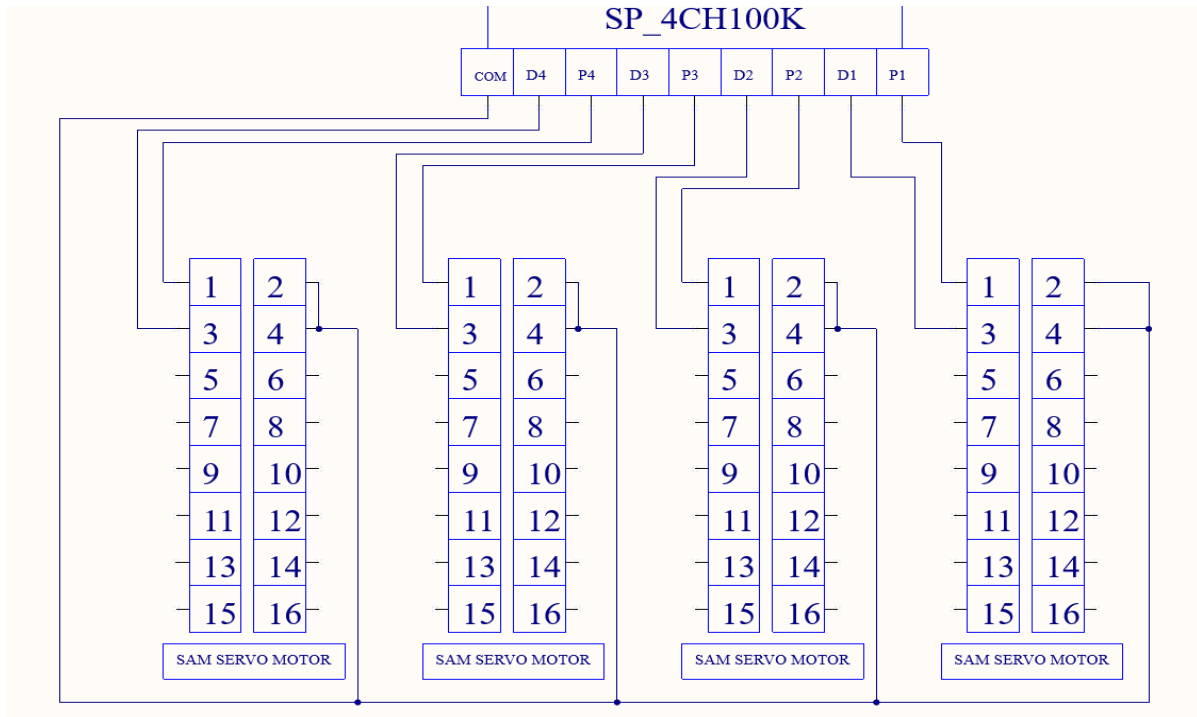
SP_4CH100K

| COM | D4 | P4 | D3 | P3 | D2 | P2 | D1 | P1 |
|---|---|---|---|---|---|---|---|---|

| 1 | 2 |
|---|---|
| 3 | 4 |
| 5 | 6 |
| 7 | 8 |
| 9 | 10 |
| 11 | 12 |
| 13 | 14 |
| 15 | 16 |

SAM SERVO MOTOR

| 1 | 2 |
|---|---|
| 3 | 4 |
| 5 | 6 |
| 7 | 8 |
| 9 | 10 |
| 11 | 12 |
| 13 | 14 |
| 15 | 16 |

SAM SERVO MOTOR

| 1 | 2 |
|---|---|
| 3 | 4 |
| 5 | 6 |
| 7 | 8 |
| 9 | 10 |
| 11 | 12 |
| 13 | 14 |
| 15 | 16 |

SAM SERVO MOTOR

| 1 | 2 |
|---|---|
| 3 | 4 |
| 5 | 6 |
| 7 | 8 |
| 9 | 10 |
| 11 | 12 |
| 13 | 14 |
| 15 | 16 |

SAM SERVO MOTOR